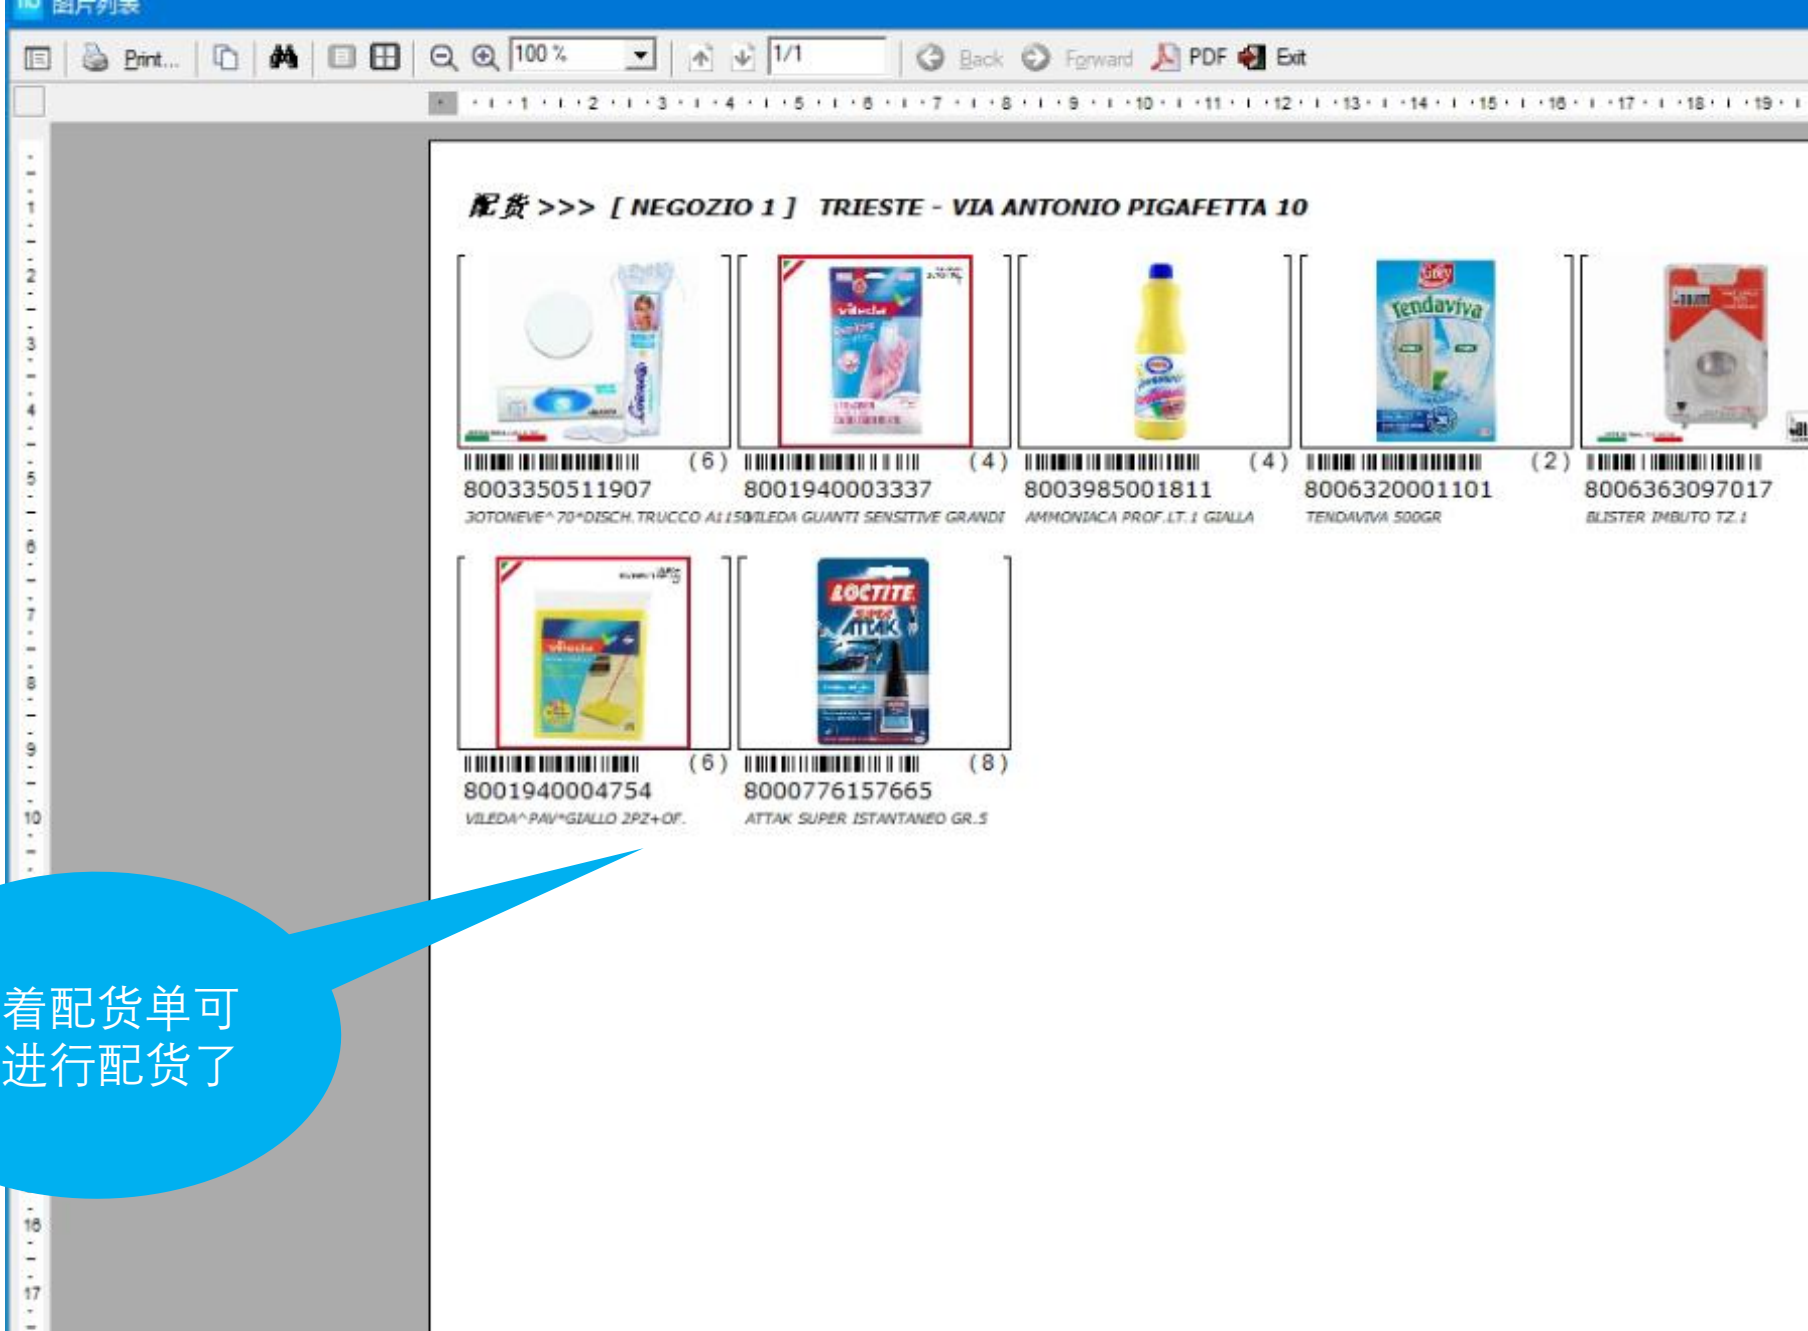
图片列表

Print... 100 % 1/1 Back Forward PDF Exit

配货 >>> [ NEGOZIO 1 ] TRIESTE - VIA ANTONIO PIGAFETTA 10

| | | | | |
|---|---|---|---|---|
| (6) 8003350511907 COTONEVE^70*DISCH.TRUCCO A115 | (4) 8001940003337 VILEDA GUANTI SENSITIVE GRANDI | (4) 8003985001811 AMMONIACA PROF.LT.1 GIALLA | (2) 8006320001101 TENDAVIVA 500GR | 8006363097017 BLISTER IMBUTO TZ.1 |
| (6) 8001940004754 VILEDA^PAV*GIALLO 2PZ+OF. | (8) 8000776157665 ATTAK SUPER ISTANTANEO GR.5 | | | |

Tendaviva
LOCTITE SUPER ATTAK

着配货单可
进行配货了